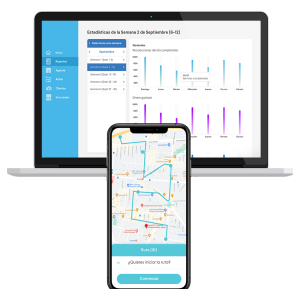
Estadísticas de la Semana 2 de Septiembre (6-12)

Home

Reportes

Agenda

Rutas

Clientes

Semanas

Septiembre

Semana 1 (Sept. 1-5)

Semana 2 (Sept. 6-12)

Semana 3 (Sept. 13-19)

Semana 4 (Sept. 20-26)

Recolecciones

Domingo

Lunes

Martes

Miércoles

Jueves

Viernes

Sábado

Ruta 283

¿Quieres iniciar tu ruta?

Comenzar